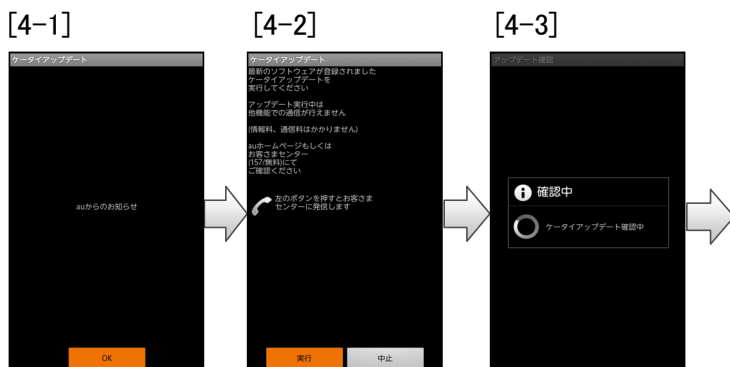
[4-1]

ケータイアップデート

auからのお知らせ

OK

[4-2]

ケータイアップデート

最新のソフトウェアが登録されました
ケータイアップデートを
実行してください

アップデート実行中は
他機能での通信が行えません

(情報料、通信料はかかりません)

auホームページもしくは
お客さまセンター
(157(無料))にて
ご確認ください

左のボタンを押すとお客さま
センターに発信します

実行

中止

[4-3]

アップデート確認

確認中

ケータイアップデート確認中